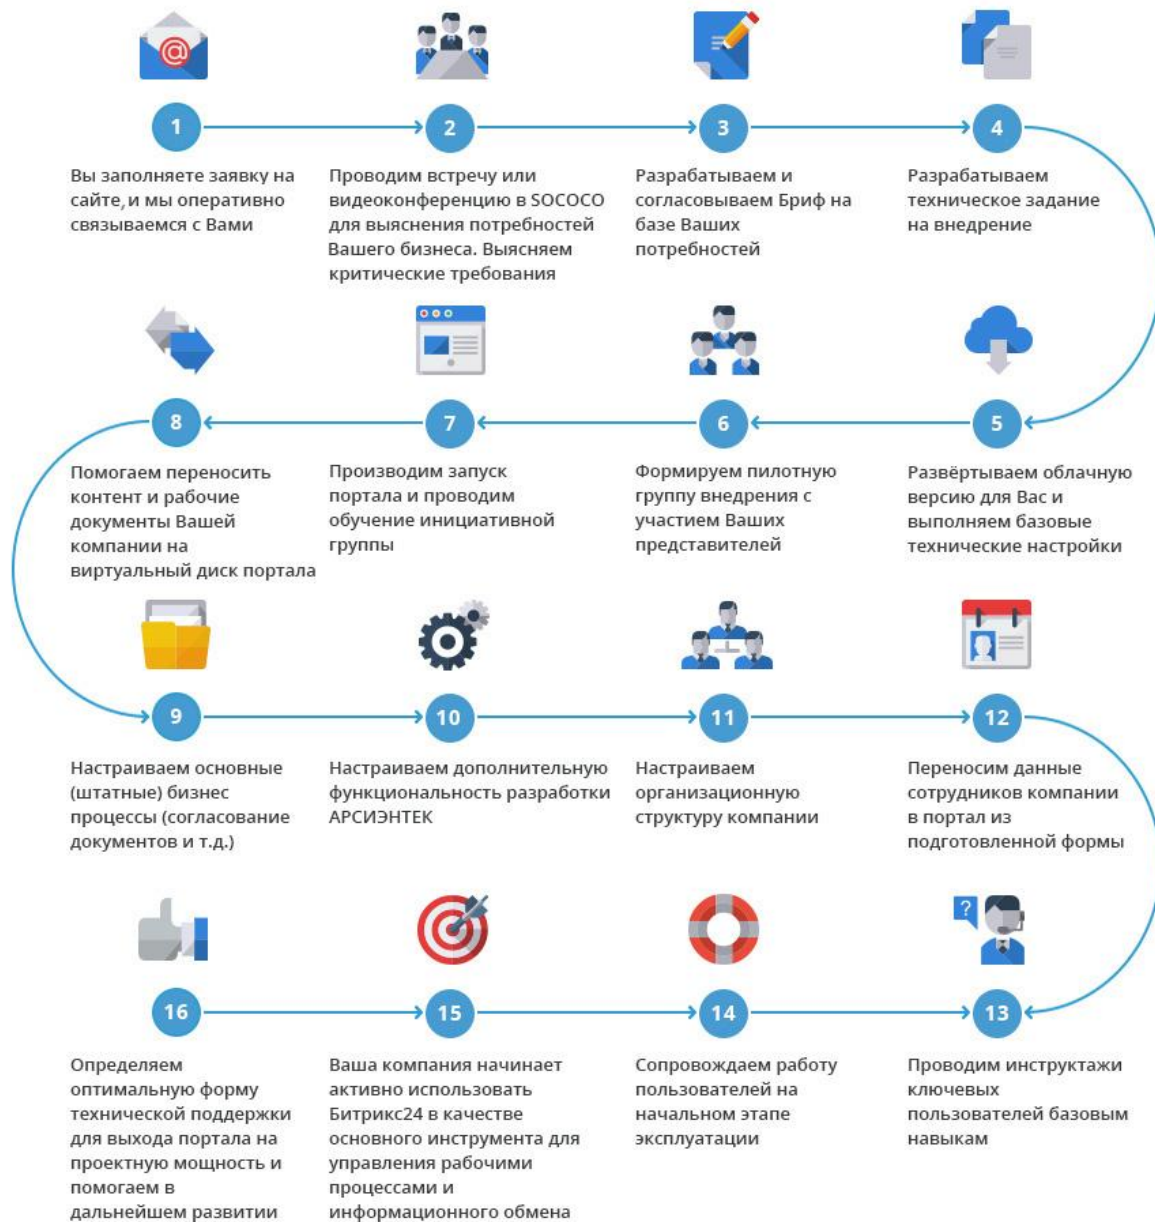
1
Вы заполняете заявку на сайте, и мы оперативно связываемся с Вами

2
Проводим встречу или видеоконференцию в SOCOCO для выяснения потребностей Вашего бизнеса. Выясняем критические требования

3
Разрабатываем и согласовываем Бриф на базе Ваших потребностей

4
Разрабатываем техническое задание на внедрение

8
Помогаем переносить контент и рабочие документы Вашей компании на виртуальный диск портала

7
Производим запуск портала и проводим обучение инициативной группы

6
Формируем пилотную группу внедрения с участием Ваших представителей

5
Развёртываем облачную версию для Вас и выполняем базовые технические настройки

9
Настраиваем основные (штатные) бизнес процессы (согласование документов и т.д.)

10
Настраиваем дополнительную функциональность разработки АРСИЭНТЕК

11
Настраиваем организационную структуру компании

12
Переносим данные сотрудников компании в портал из подготовленной формы

16
Определяем оптимальную форму технической поддержки для выхода портала на проектную мощность и помогаем в дальнейшем развитии

15
Ваша компания начинает активно использовать Битрикс24 в качестве основного инструмента для управления рабочими процессами и информационного обмена

14
Сопровождаем работу пользователей на начальном этапе эксплуатации

13
Проводим инструктажи ключевых пользователей базовым навыкам